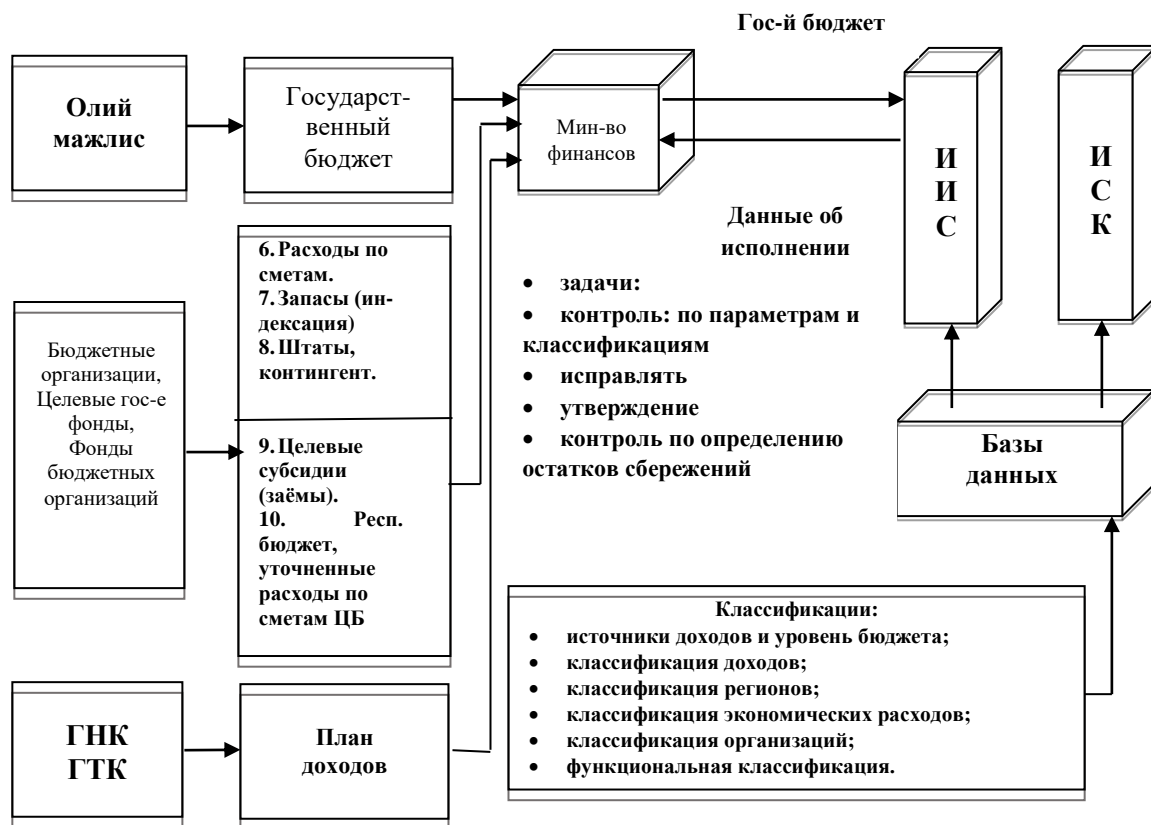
Гос-й бюджет

Олий мажлис

Государственный бюджет

Мин-во финансов

И
И
С

И
С
К

Данные об исполнении

• задачи:
• контроль: по параметрам и классификациям
• исправлять
• утверждение
• контроль по определению остатков сбережений

6. Расходы по сметам.
7. Запасы (индексация)
8. Штаты, контингент.

9. Целевые субсидии (заёмы).
10. Респ. бюджет, уточненные расходы по сметам ЦБ

Бюджетные организации, Целевые гос-е фонды, Фонды бюджетных организаций

Базы данных

Классификации:
• источники доходов и уровень бюджета;
• классификация доходов;
• классификация регионов;
• классификация экономических расходов;
• классификация организаций;
• функциональная классификация.

ГНК
ГТК

План доходов